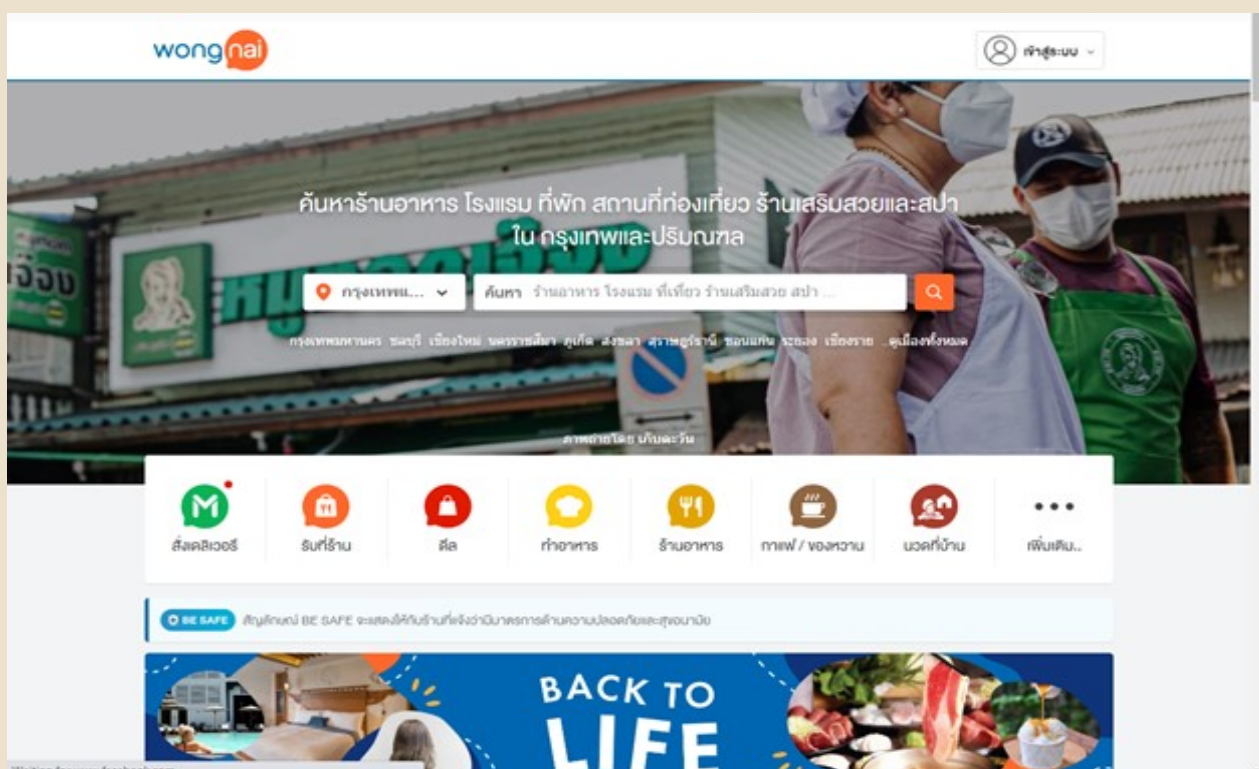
wongnai

เข้าสู่ระบบ

ค้นหาร้านอาหาร โรงแรม ที่พัก สถานที่ท่องเที่ยว ร้านเสริมสวยและสปา ใน กรุงเทพและปริมณฑล

กรุงเทพและ...

ค้นหา ร้านอาหาร โรงแรม ที่เที่ยว ร้านเสริมสวย สปา ...

กรุงเทพมหานคร ชลบุรี เชียงใหม่ นครราชสีมา ภูเก็ต สงขลา สุราษฎร์ธานี ขอนแก่น ระยอง เชียงราย ...ดูเมืองทั้งหมด

ภาพถ่ายโดย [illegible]

สั่งเดลิเวอรี่

รับที่ร้าน

ดีล

ทำอาหาร

ร้านอาหาร

กาแฟ / ของหวาน

นวดที่บ้าน

เพิ่มเติม..

BE SAFE สัญลักษณ์ BE SAFE จะแสดงให้กับร้านที่แจ้งว่ามีมาตรการด้านความปลอดภัยและสุขอนามัย

BACK TO LIFE